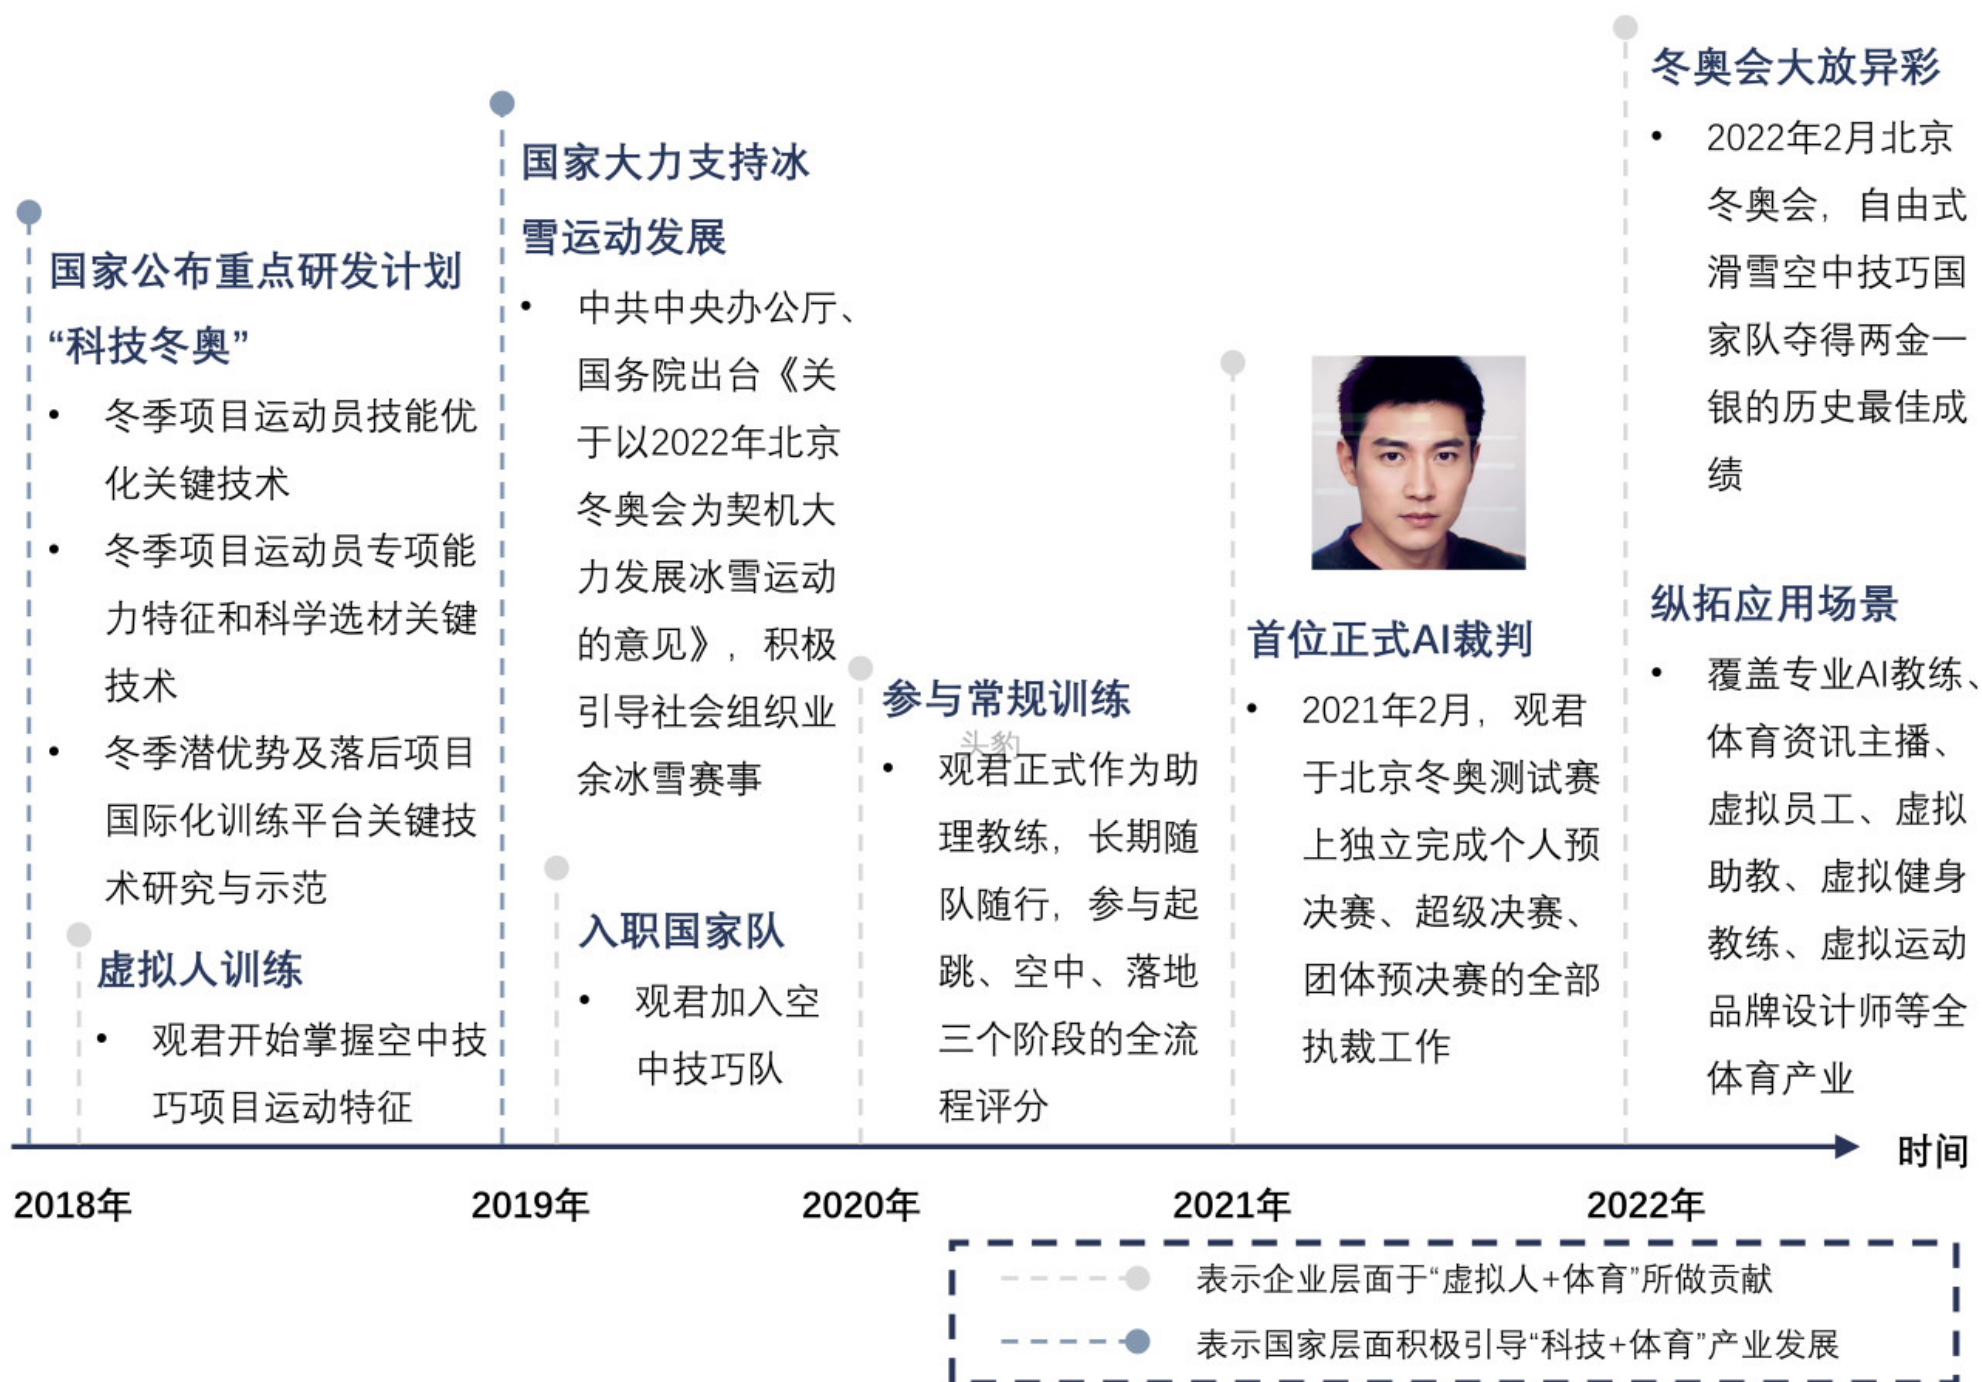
国家公布重点研发计划“科技冬奥”

• 冬季项目运动员技能优化关键技术
• 冬季项目运动员专项能力特征和科学选材关键技术
• 冬季潜优势及落后项目国际化训练平台关键技术研究与示范

虚拟人训练

• 观君开始掌握空中技巧项目运动特征

国家大力支持冰雪运动发展

• 中共中央办公厅、国务院出台《关于以2022年北京冬奥会为契机大力发展冰雪运动的意见》，积极引导社会组织业余冰雪赛事

入职国家队

• 观君加入空中技巧队

参与常规训练

• 观君正式作为助理教练，长期随队随行，参与起跳、空中、落地三个阶段的全流程评分

头豹

首位正式AI裁判

• 2021年2月，观君于北京冬奥测试赛上独立完成个人预决赛、超级决赛、团体预决赛的全部执裁工作

冬奥会大放异彩

• 2022年2月北京冬奥会，自由式滑雪空中技巧国家队夺得两金一银的历史最佳成绩

纵拓应用场景

• 覆盖专业AI教练、体育资讯主播、虚拟员工、虚拟助教、虚拟健身教练、虚拟运动品牌设计师等全体育产业

时间

2018年 2019年 2020年 2021年 2022年

表示企业层面于“虚拟人+体育”所做贡献
表示国家层面积极引导“科技+体育”产业发展